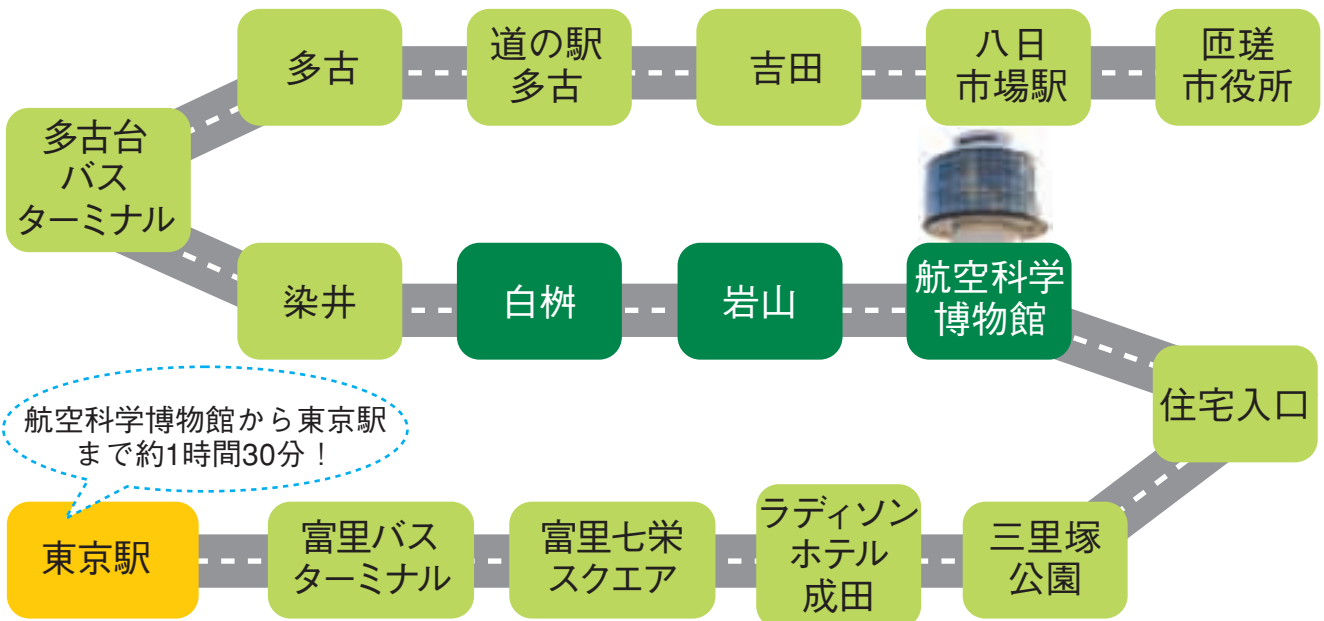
多古台
バス
ターミナル

多古

道の駅
多古

吉田

八日
市場駅

匝瑳
市役所

染井

白桝

岩山

航空科学
博物館

住宅入口

航空科学博物館から東京駅まで約1時間30分！

東京駅

富里バス
ターミナル

富里七栄
スクエア

ラディソン
ホテル
成田

三里塚
公園